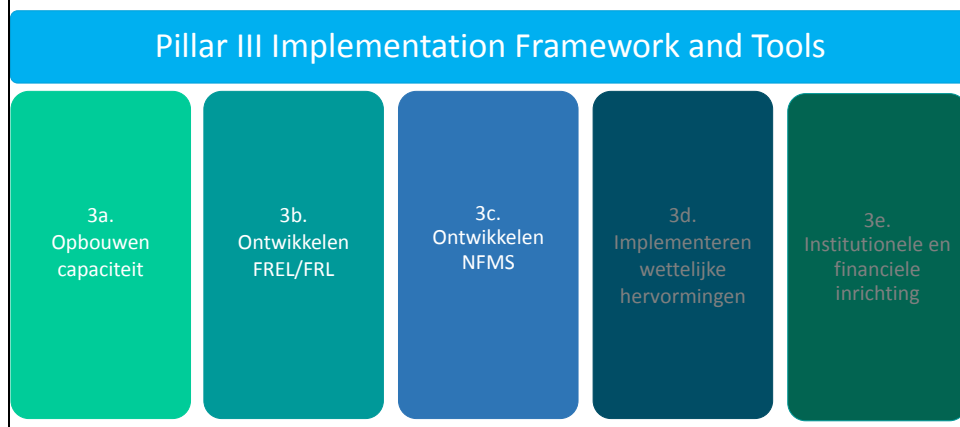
Pillar III Implementation Framework and Tools

3a.
Opbouwen capaciteit

3b.
Ontwikkelen FREL/FRL

3c.
Ontwikkelen NFMS

3d.
Implementeren wettelijke hervormingen

3e.
Institutionele en financiele inrichting